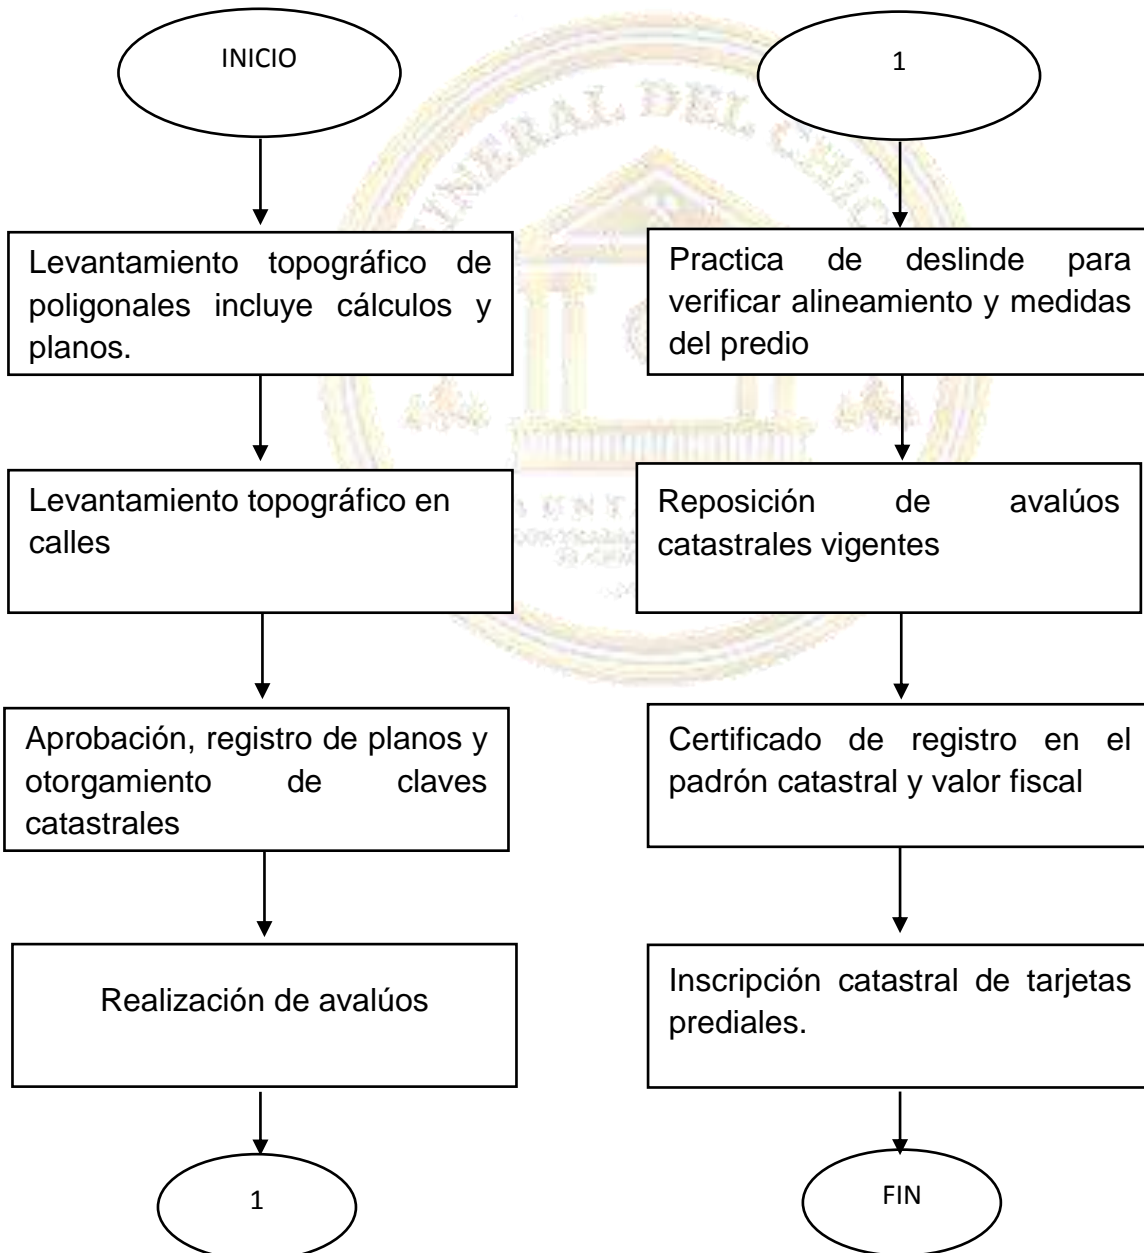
INICIO

Levantamiento topográfico de poligonales incluye cálculos y planos.

Levantamiento topográfico en calles

Aprobación, registro de planos y otorgamiento de claves catastrales

Realización de avalúos

1

1

Practica de deslinde para verificar alineamiento y medidas del predio

Reposición de avalúos catastrales vigentes

Certificado de registro en el padrón catastral y valor fiscal

Inscripción catastral de tarjetas prediales.

FIN